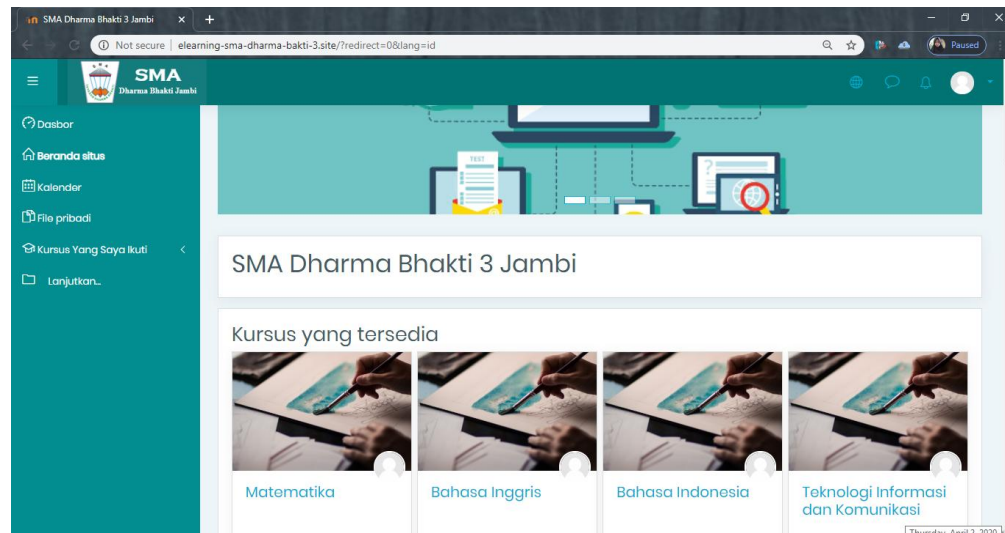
SMA Dharma Bhakti 3 Jambi
Not secure | elearning-sma-dharma-bakti-3.site/?redirect=0&lang=id
Paused
SMA
Dharma Bhakti Jambi
Dasbor
Beranda situs
Kalender
File pribadi
Kursus Yang Saya Ikuti
Lanjutkan...
TEXT
SMA Dharma Bhakti 3 Jambi
Kursus yang tersedia
Matematika
Bahasa Inggris
Bahasa Indonesia
Teknologi Informasi dan Komunikasi
Thursday, April 2, 2020